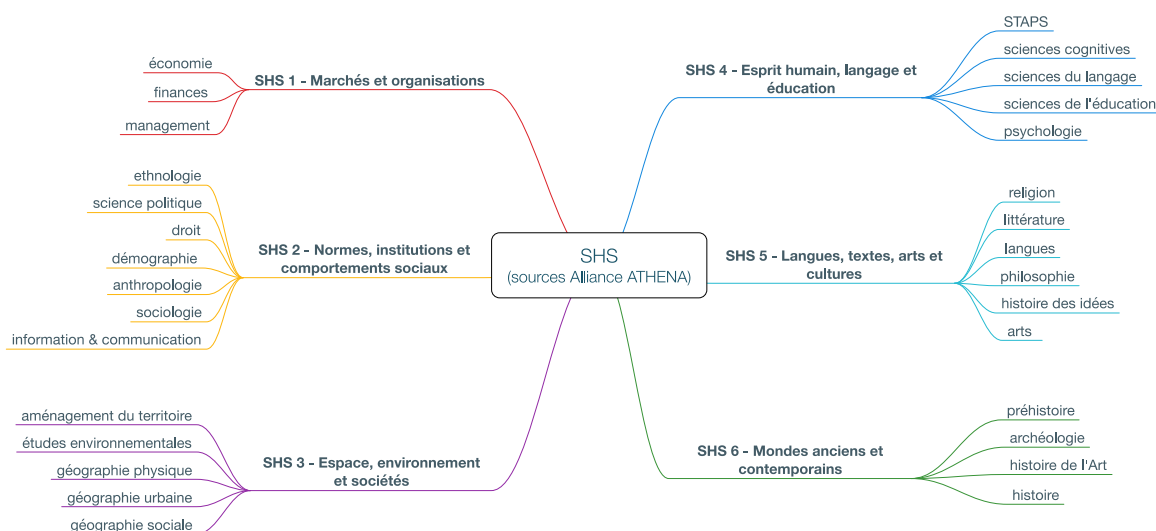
SHS
(sources Alliance ATHENA)

SHS 1 - Marchés et organisations

économie

finances

management

SHS 2 - Normes, institutions et comportements sociaux

ethnologie

science politique

droit

démographie

anthropologie

sociologie

information & communication

SHS 3 - Espace, environnement et sociétés

aménagement du territoire

études environnementales

géographie physique

géographie urbaine

géographie sociale

SHS 4 - Esprit humain, langage et éducation

STAPS

sciences cognitives

sciences du langage

sciences de l'éducation

psychologie

SHS 5 - Langues, textes, arts et cultures

religion

littérature

langues

philosophie

histoire des idées

arts

SHS 6 - Mondes anciens et contemporains

préhistoire

archéologie

histoire de l'Art

histoire